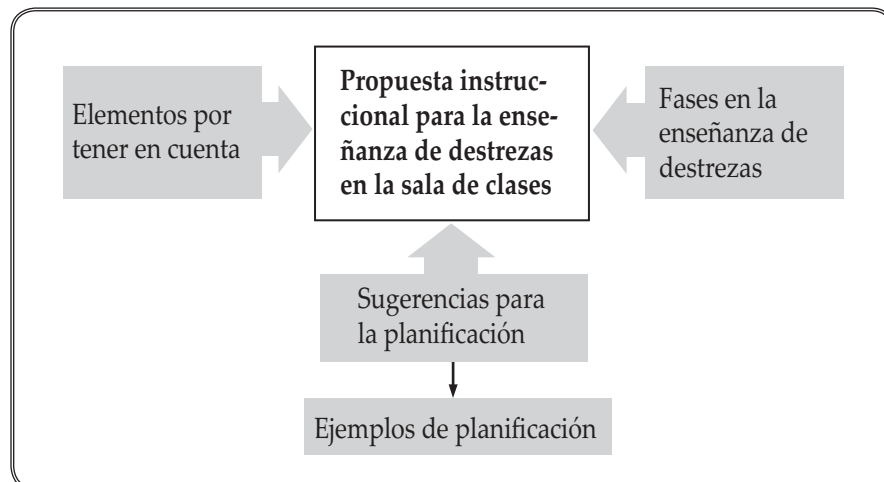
Elementos por tener en cuenta

Propuesta instruccional para la enseñanza de destrezas en la sala de clases

Fases en la enseñanza de destrezas

Sugerencias para la planificación

Ejemplos de planificación